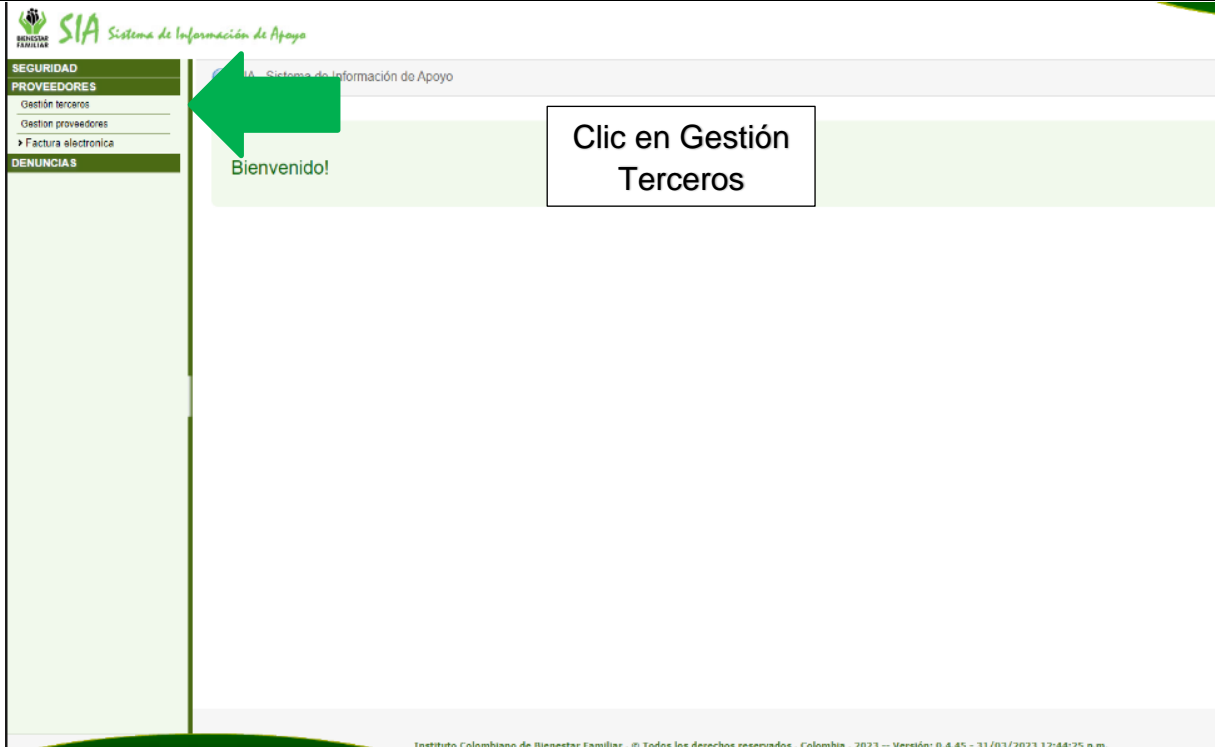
BIENESTAR FAMILIAR SIA Sistema de Información de Apoyo

SEGURIDAD
PROVEEDORES
Gestión terceros
Gestion proveedores
Factura electronica
DENUNCIAS

SIA - Sistema de Información de Apoyo

Bienvenido!

Clic en Gestión Terceros

Instituto Colombiano de Bienestar Familiar - © Todos los derechos reservados - Colombia - 2023 -- Versión: 0.4.45 - 31/03/2023 12:44:25 p.m.